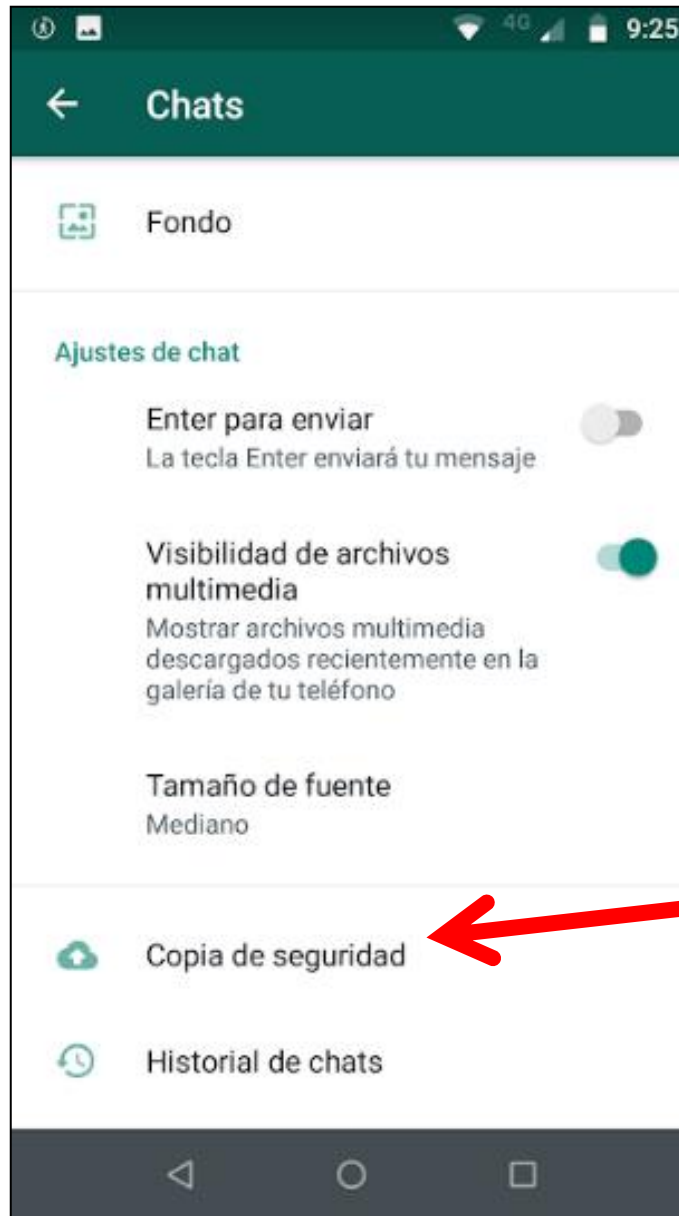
4G 9:25

Chats

Fondo

Ajustes de chat

Enter para enviar
La tecla Enter enviará tu mensaje

Visibilidad de archivos multimedia
Mostrar archivos multimedia descargados recientemente en la galería de tu teléfono

Tamaño de fuente
Mediano

Copia de seguridad

Historial de chats